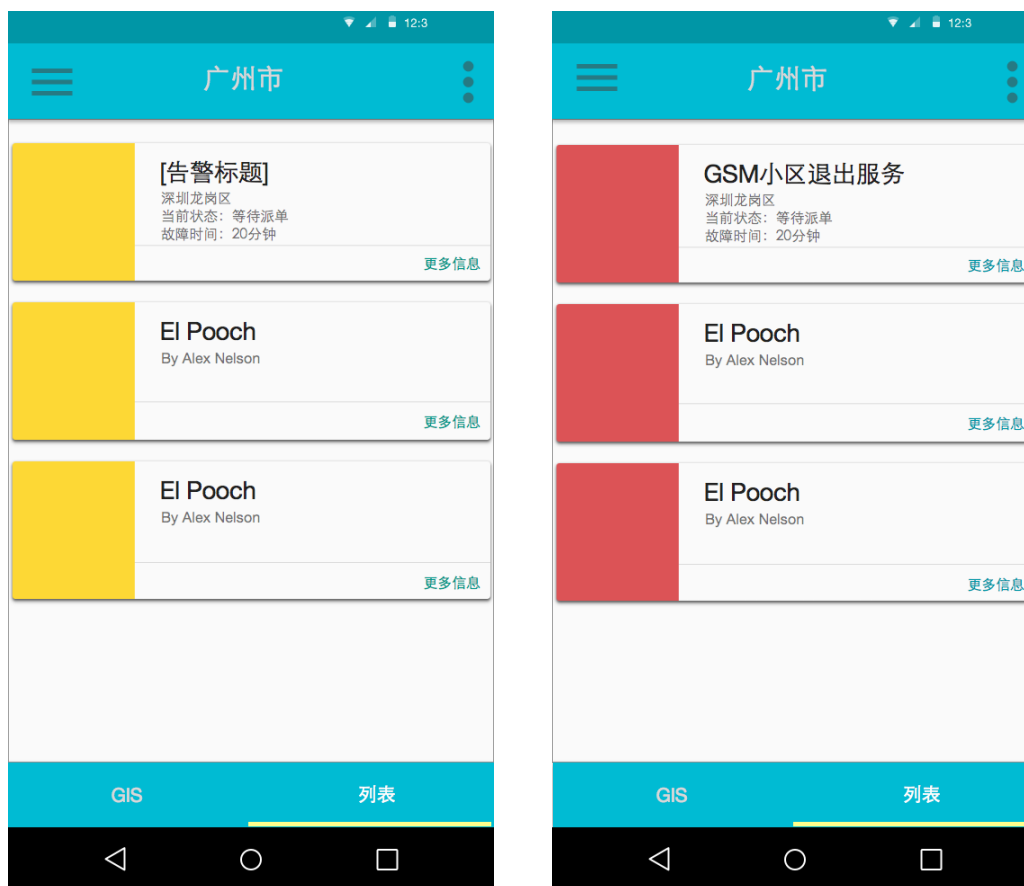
12:3

广州市

[告警标题]
深圳龙岗区
当前状态：等待派单
故障时间：20分钟
更多信息

El Pooch
By Alex Nelson
更多信息

El Pooch
By Alex Nelson
更多信息

GIS
列表

12:3

广州市

GSM小区退出服务
深圳龙岗区
当前状态：等待派单
故障时间：20分钟
更多信息

El Pooch
By Alex Nelson
更多信息

El Pooch
By Alex Nelson
更多信息

GIS
列表